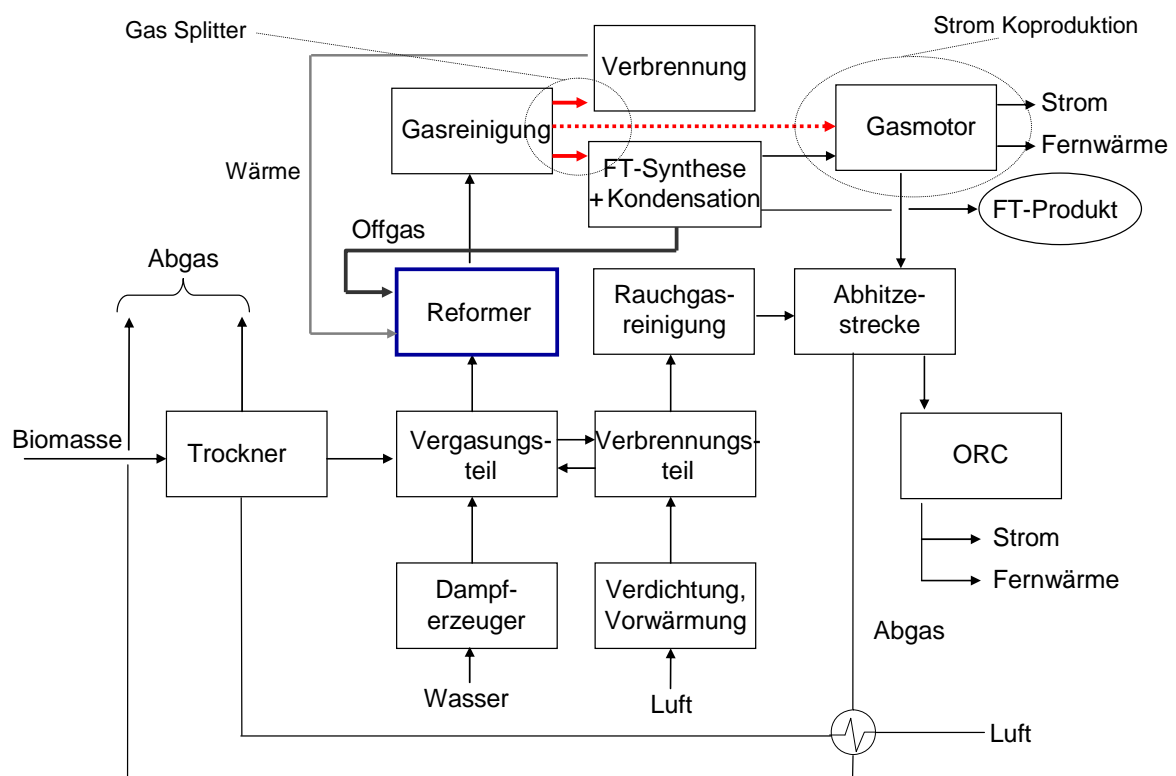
Gas Splitter

Strom Koproduktion

Verbrennung

Gasreinigung

Gasmotor

Strom

Fernwärme

Wärme

FT-Synthese +Kondensation

FT-Produkt

Offgas

Abgas

Reformer

Rauchgasreinigung

Abhitzestrecke

Biomasse

Trockner

Vergasungsteil

Verbrennungsteil

ORC

Strom

Fernwärme

Dampferzeuger

Verdichtung, Vorwärmung

Abgas

Wasser

Luft

Luft